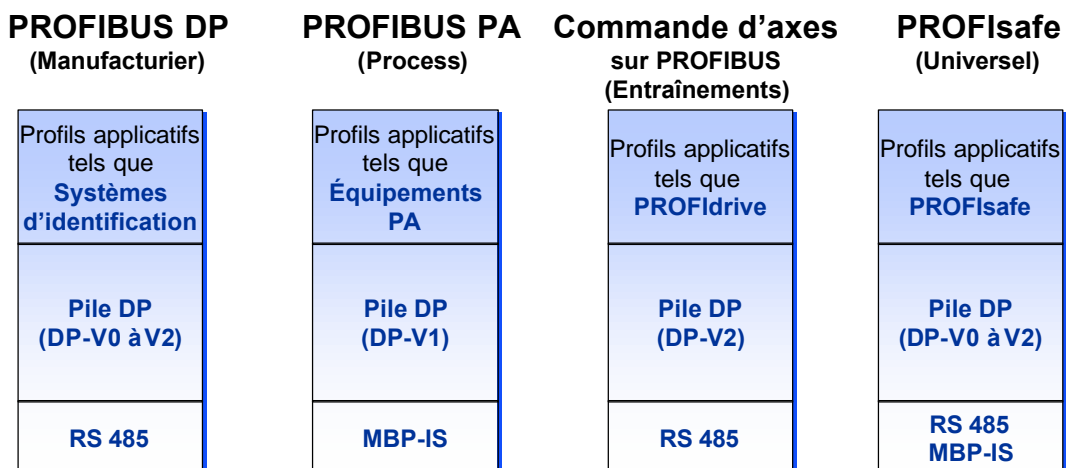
PROFIBUS DP
(Manufacturier)

Profils applicatifs tels que Systèmes d'identification

Pile DP
(DP-V0 à V2)

RS 485

PROFIBUS PA
(Process)

Profils applicatifs tels que Équipements PA

Pile DP
(DP-V1)

MBP-IS

Commande d'axes sur PROFIBUS
(Entraînements)

Profils applicatifs tels que PROFIdrive

Pile DP
(DP-V2)

RS 485

PROFIsafe
(Universel)

Profils applicatifs tels que PROFIsafe

Pile DP
(DP-V0 à V2)

RS 485
MBP-IS